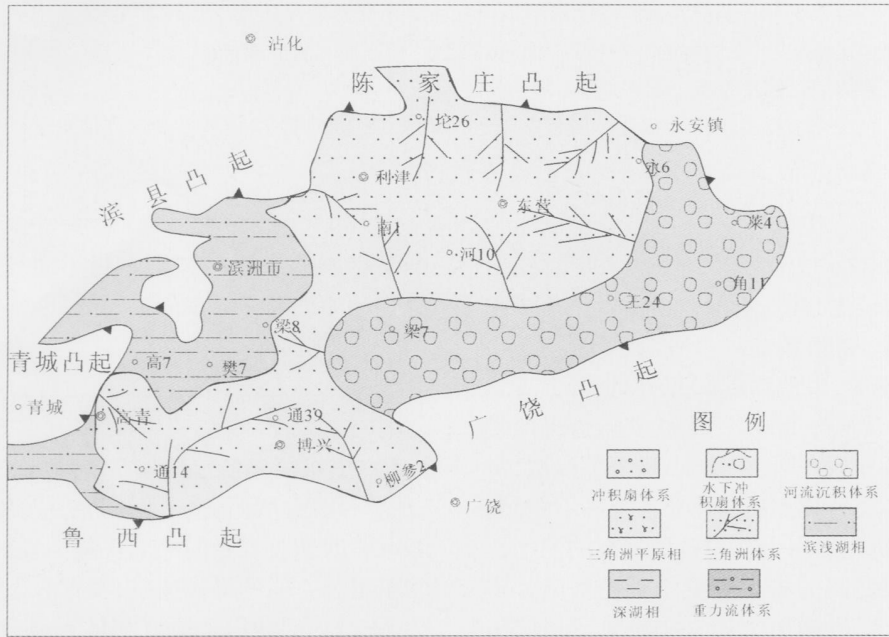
沾化

陈 家 庄 凸 起

坨26

永安镇

永6

滨 县 凸 起

利津

东营

莱4

滨1

河10

滨州市

角1

王24

梁8

梁7

青城凸起

高7

樊7

广 饶 凸 起

青城

高青

通39

博兴

图 例

通14

柳参2

广饶

冲积扇体系

水下冲积扇体系

河流沉积体系

鲁 西 凸 起

三角洲平原相

三角洲体系

滨浅湖相

深湖相

重力流体系